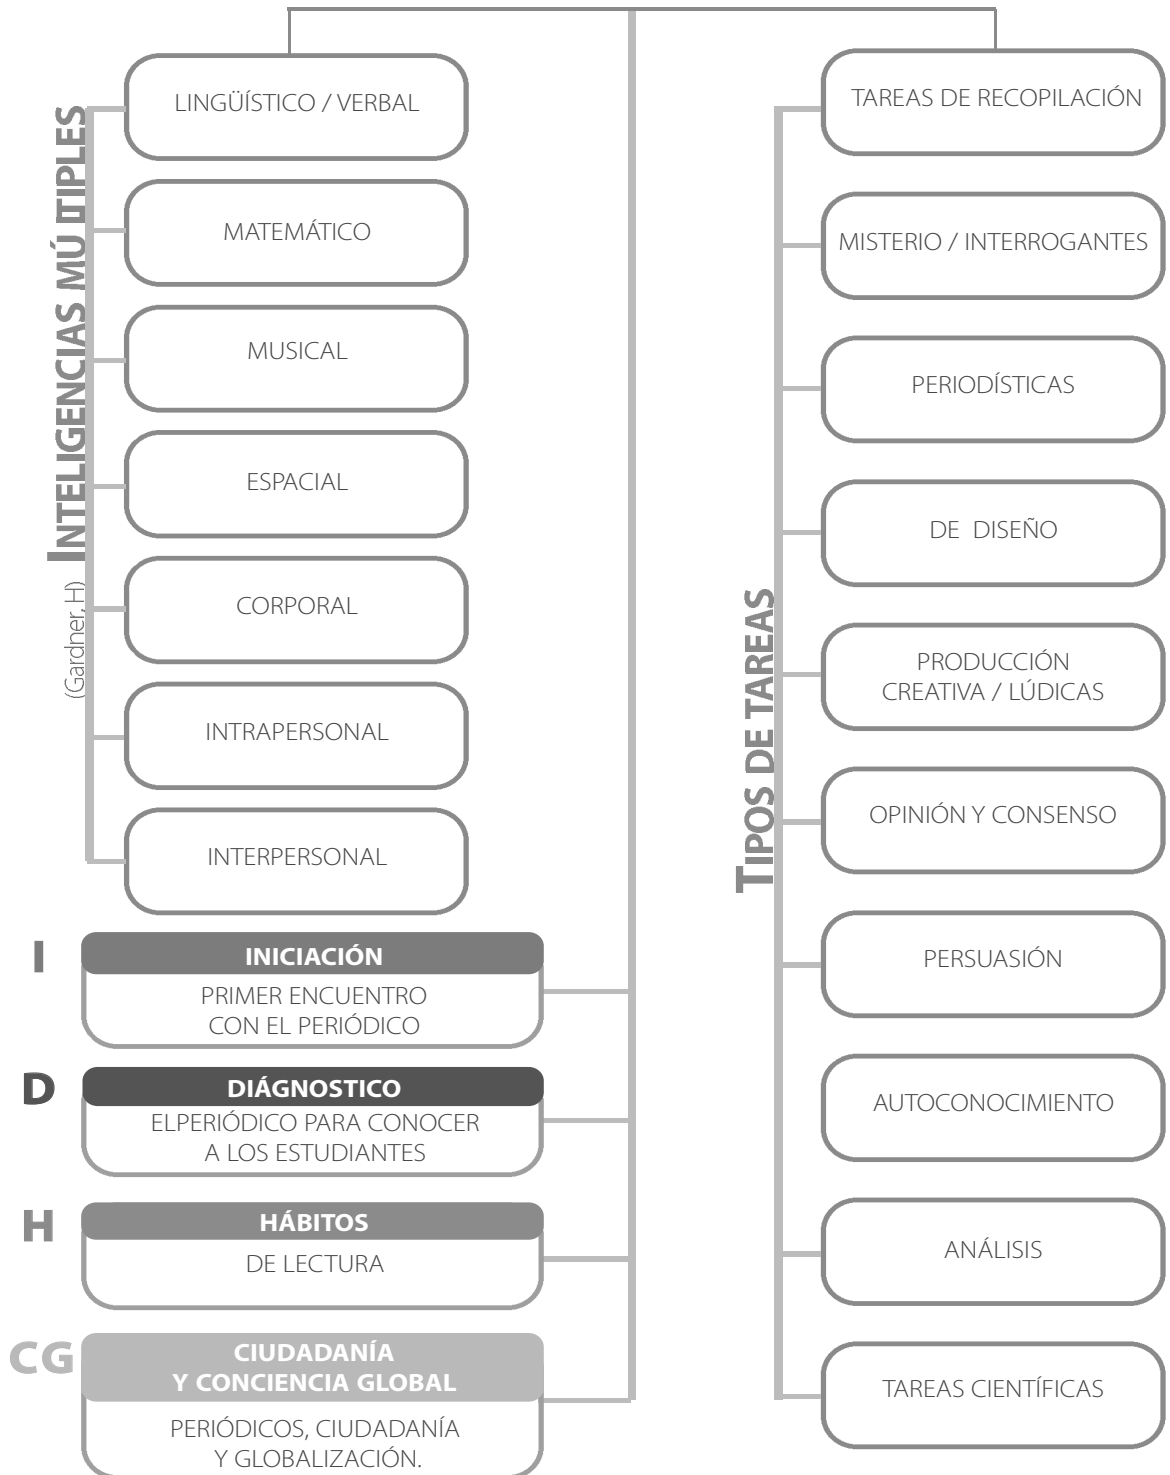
INTELIGENCIAS MÚLTIPLES
(Gardner, H)

LINGÜÍSTICO / VERBAL

MATEMÁTICO

MUSICAL

ESPACIAL

CORPORAL

INTRAPERSONAL

INTERPERSONAL

I
INICIACIÓN
PRIMER ENCUENTRO CON EL PERIÓDICO

D
DIÁGNOSTICO
ELPERIÓDICO PARA CONOCER A LOS ESTUDIANTES

H
HÁBITOS
DE LECTURA

CG
CIUDADANÍA Y CONCIENCIA GLOBAL
PERIÓDICOS, CIUDADANÍA Y GLOBALIZACIÓN.

TIPOS DE TAREAS

TAREAS DE RECOPILACIÓN

MISTERIO / INTERROGANTES

PERIODÍSTICAS

DE DISEÑO

PRODUCCIÓN CREATIVA / LÚDICAS

OPINIÓN Y CONSENSO

PERSUASIÓN

AUTOCONOCIMIENTO

ANÁLISIS

TAREAS CIENTÍFICAS